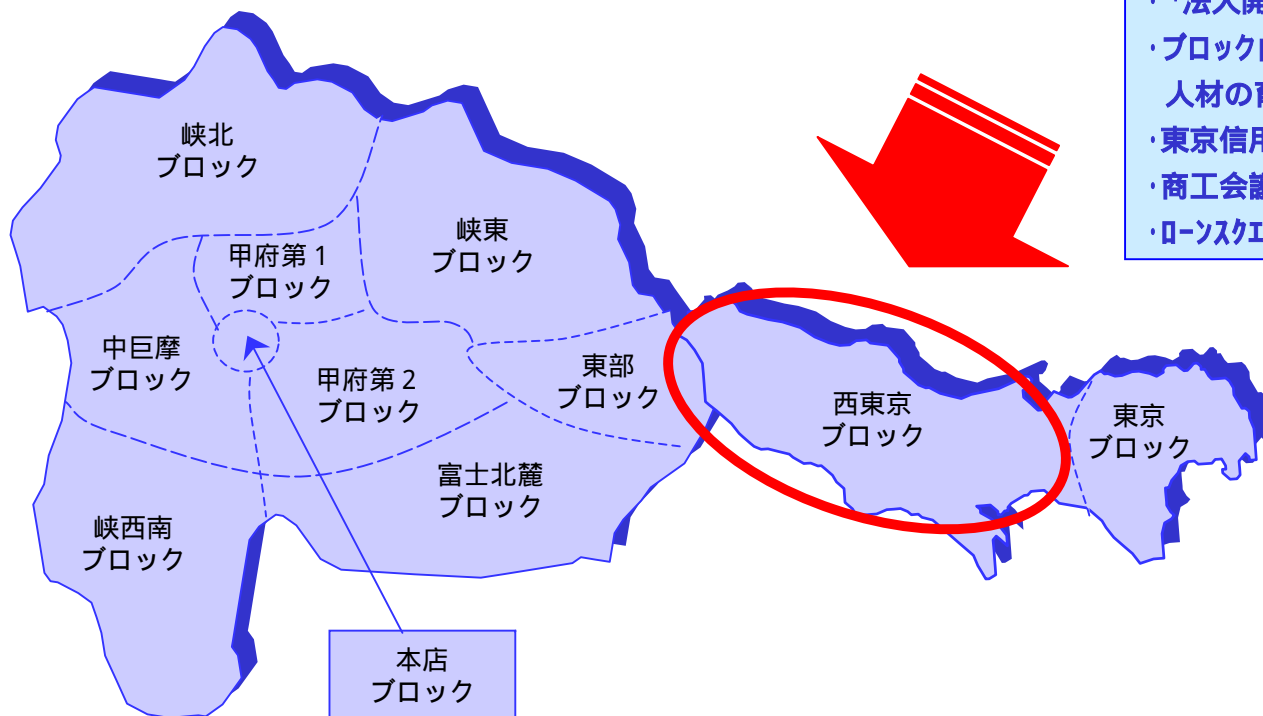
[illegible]法人開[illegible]
・ブロック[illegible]
人材の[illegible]
・東京信用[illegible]
・商工会議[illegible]
・ローンスクエ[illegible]

峡北
ブロック

甲府第１
ブロック

峡東
ブロック

中巨摩
ブロック

甲府第２
ブロック

東部
ブロック

西東京
ブロック

東京
ブロック

富士北麓
ブロック

峡西南
ブロック

本店
ブロック